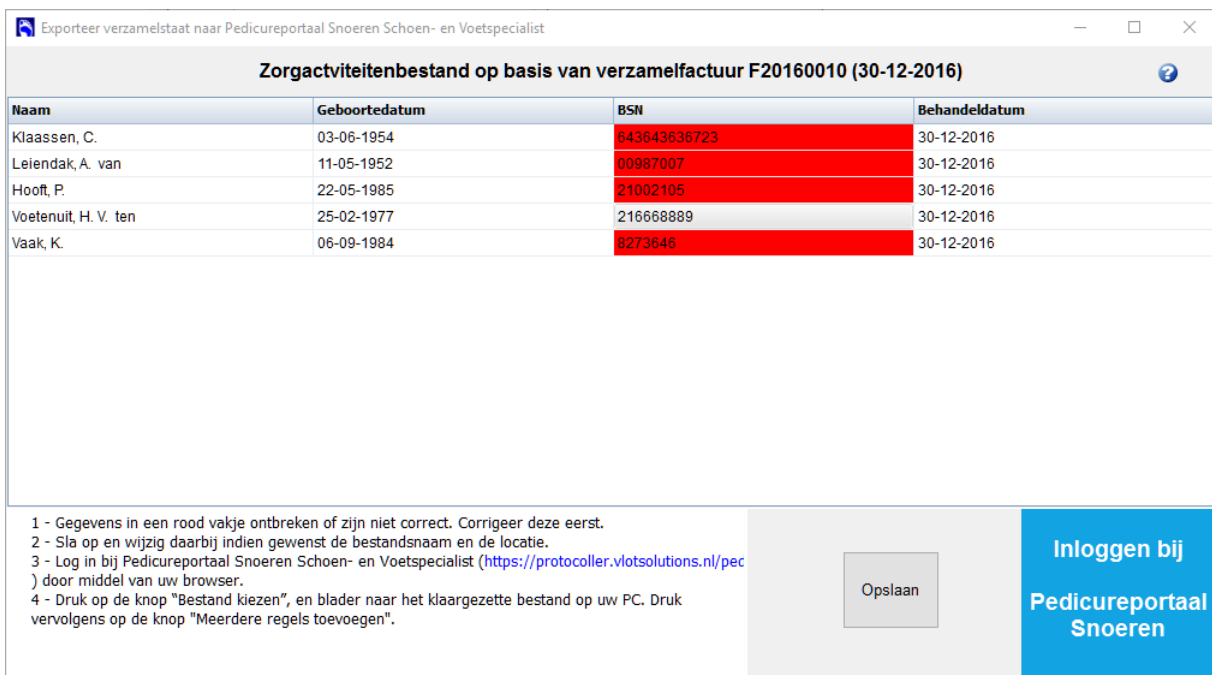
Exporteer verzamelstaat naar Pedicureportaal Snoeren Schoen- en Voetspecialist

Zorgactviteitenbestand op basis van verzamelfactuur F20160010 (30-12-2016)

| Naam | Geboortedatum | BSN | Behandeldatum |
|---|---|---|---|
| Klaassen, C. | 03-06-1954 | 643643636723 | 30-12-2016 |
| Leiendak, A. van | 11-05-1952 | 00987007 | 30-12-2016 |
| Hooft, P. | 22-05-1985 | 21002105 | 30-12-2016 |
| Voetenuit, H. V. ten | 25-02-1977 | 216668889 | 30-12-2016 |
| Vaak, K. | 06-09-1984 | 8273646 | 30-12-2016 |

1 - Gegevens in een rood vakje ontbreken of zijn niet correct. Corrigeer deze eerst.
2 - Sla op en wijzig daarbij indien gewenst de bestandsnaam en de locatie.
3 - Log in bij Pedicureportaal Snoeren Schoen- en Voetspecialist (https://protocoller.vlotsolutions.nl/pec ) door middel van uw browser.
4 - Druk op de knop "Bestand kiezen", en blader naar het klaargezette bestand op uw PC. Druk vervolgens op de knop "Meerdere regels toevoegen".

Opslaan

Inloggen bij

Pedicureportaal Snoeren